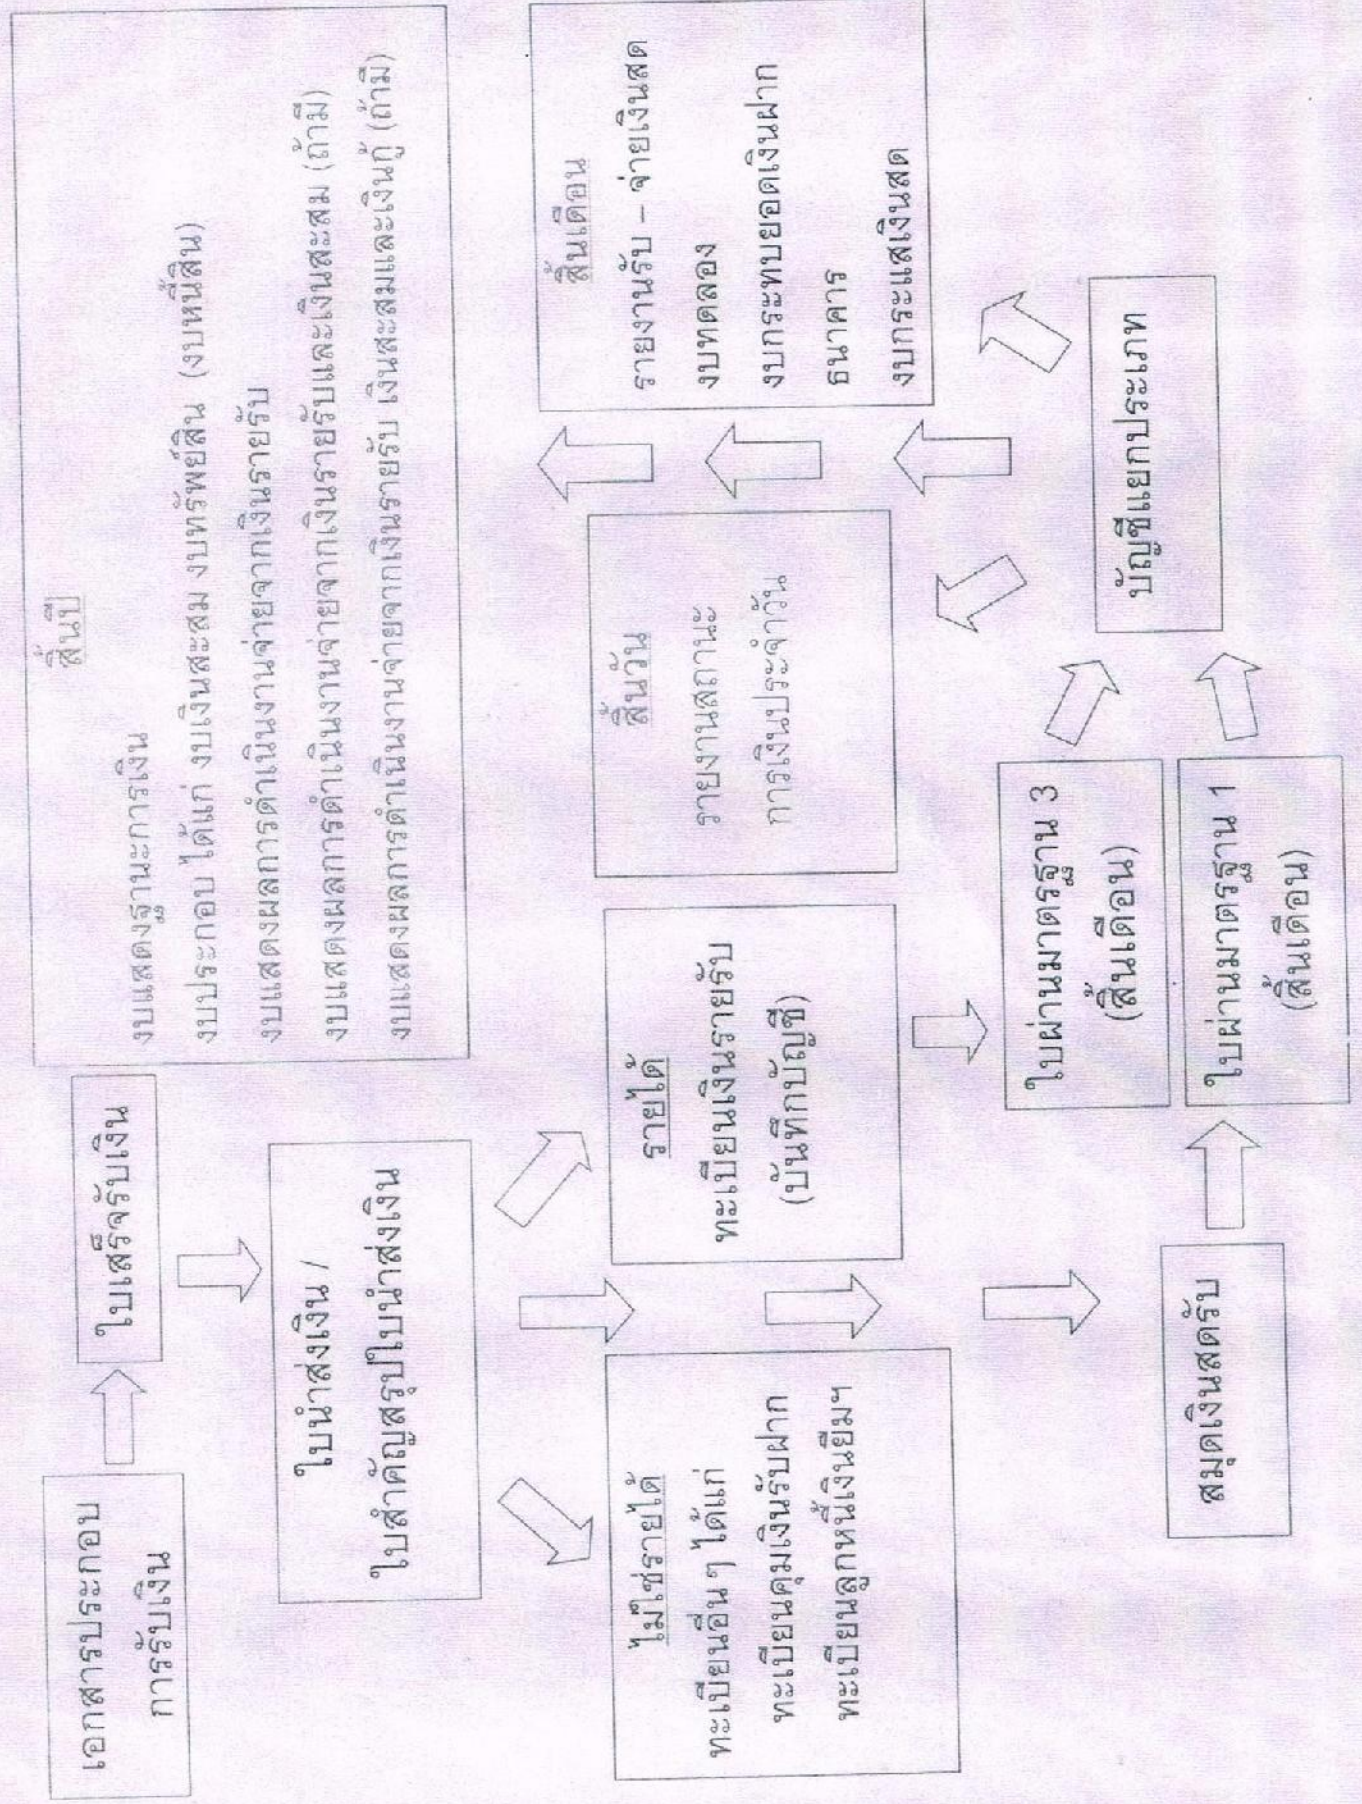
เอกสารประกอบการรับเงิน

ใบเสร็จรับเงิน

ใบนำส่งเงิน / ใบสำคัญสรุปใบนำส่งเงิน

ไม่ใช่รายได้
ทะเบียนอื่น ๆ ได้แก่
ทะเบียนคุมเงินรับฝาก
ทะเบียนลูกหนี้เงินยืมฯ

รายได้
ทะเบียนเงินรายรับ
(บันทึกบัญชี)

สมุดเงินสดรับ

ใบผ่านมาตรฐาน 3
(สิ้นเดือน)

ใบผ่านมาตรฐาน 1
(สิ้นเดือน)

สิ้นวัน
รายงานสถานะการเงินประจำวัน

บัญชีแยกประเภท

สิ้นเดือน
รายงานรับ – จ่ายเงินสด
งบทดลอง
งบกระทบยอดเงินฝากธนาคาร
งบกระแสเงินสด

สิ้นปี
งบแสดงฐานะการเงิน
งบประกอบ ได้แก่ งบเงินสะสม งบทรัพย์สิน (งบหนี้สิน)
งบแสดงผลการดำเนินงานจ่ายจากเงินรายรับ
งบแสดงผลการดำเนินงานจ่ายจากเงินรายรับและเงินสะสม (ถ้ามี)
งบแสดงผลการดำเนินงานจ่ายจากเงินรายรับ เงินสะสมและเงินกู้ (ถ้ามี)